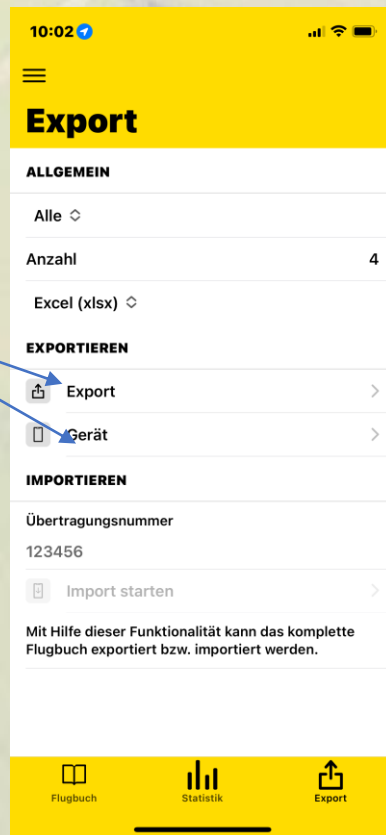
10:02

Export

ALLGEMEIN

Alle

Anzahl 4

Excel (xlsx)

EXPORTIEREN

Export

Gerät

IMPORTIEREN

Übertragungsnummer

123456

Import starten

Mit Hilfe dieser Funktionalität kann das komplette Flugbuch exportiert bzw. importiert werden.

Flugbuch Statistik Export